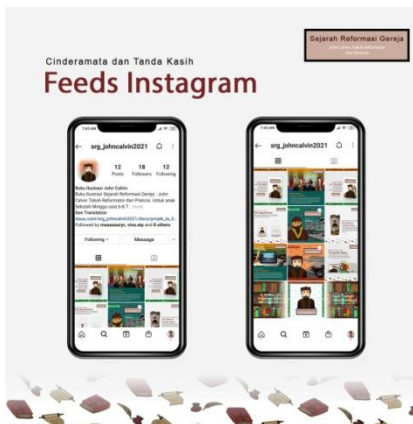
Sejarah Reformasi Gereja

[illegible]

Cinderamata dan Tanda Kasih

Feeds Instagram

srg_johncalvin2021

12 Posts 18 Followers 12 Following

Buku Ilustrasi John Calvin
Buku Ilustrasi Sejarah Reformasi Gereja : John Calvin Tokoh Reformator dari Prancis. Untuk anak Sekolah Minggu usia 6-8 T... more
See Translation
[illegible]
Followed by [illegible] and 8 others

Following

Message